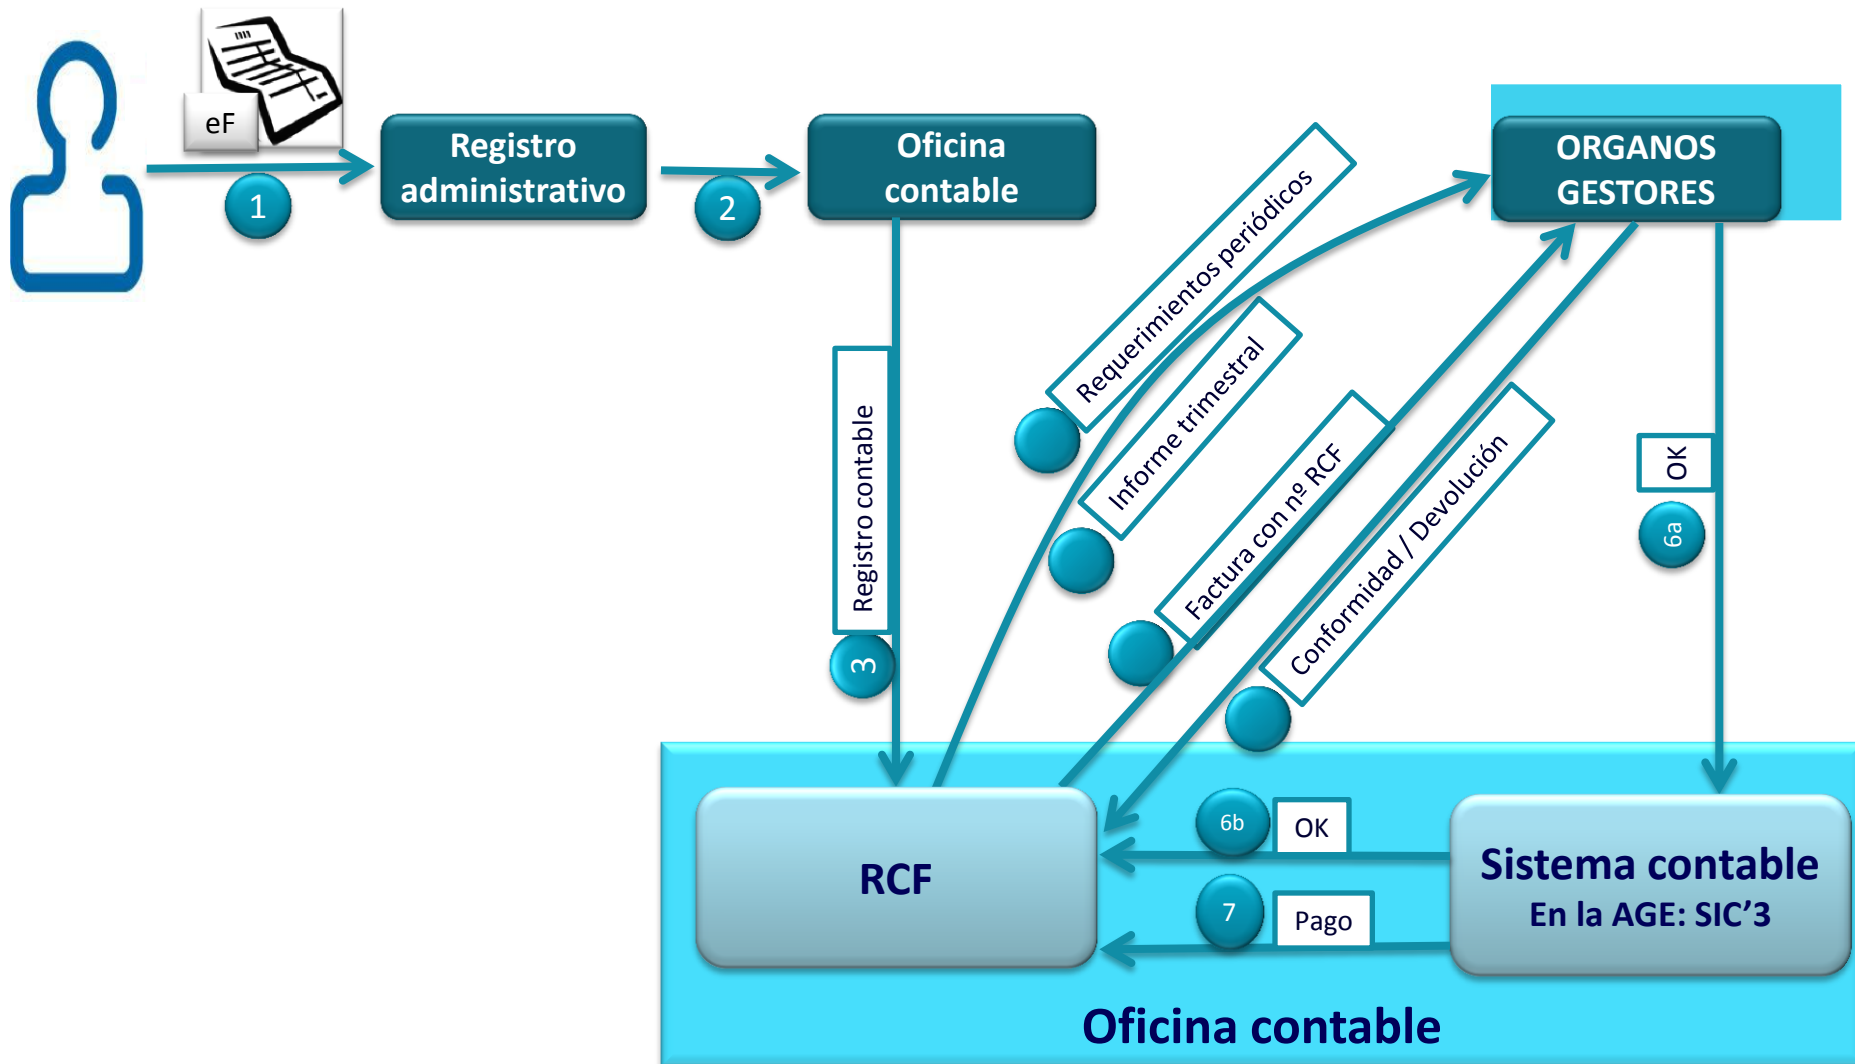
eF

1

Registro administrativo

2

Oficina contable

ORGANOS GESTORES

Registro contable

3

Requerimientos periódicos

Informe trimestral

Factura con nº RCF

Conformidad / Devolución

OK

6a

RCF

6b

OK

7

Pago

Sistema contable
En la AGE: SIC’3

Oficina contable